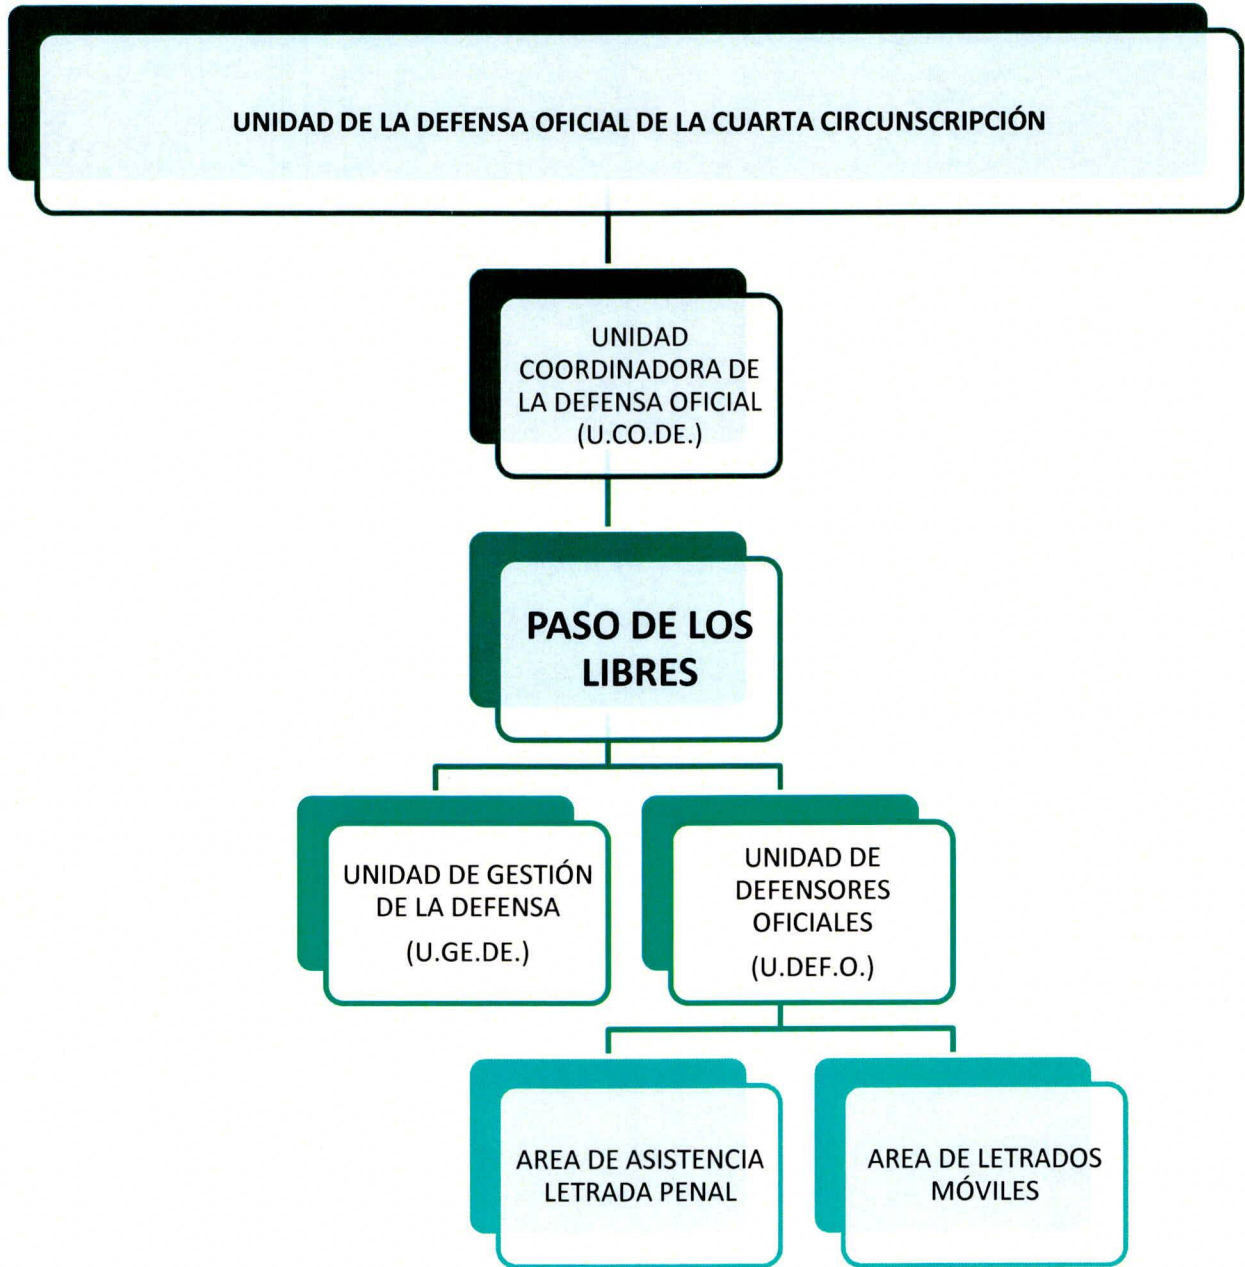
UNIDAD DE LA DEFENSA OFICIAL DE LA CUARTA CIRCUNSCRIPCIÓN

UNIDAD COORDINADORA DE LA DEFENSA OFICIAL (U.CO.DE.)

PASO DE LOS LIBRES

UNIDAD DE GESTIÓN DE LA DEFENSA (U.GE.DE.)

UNIDAD DE DEFENSORES OFICIALES (U.DEF.O.)

AREA DE ASISTENCIA LETRADA PENAL

AREA DE LETRADOS MÓVILES